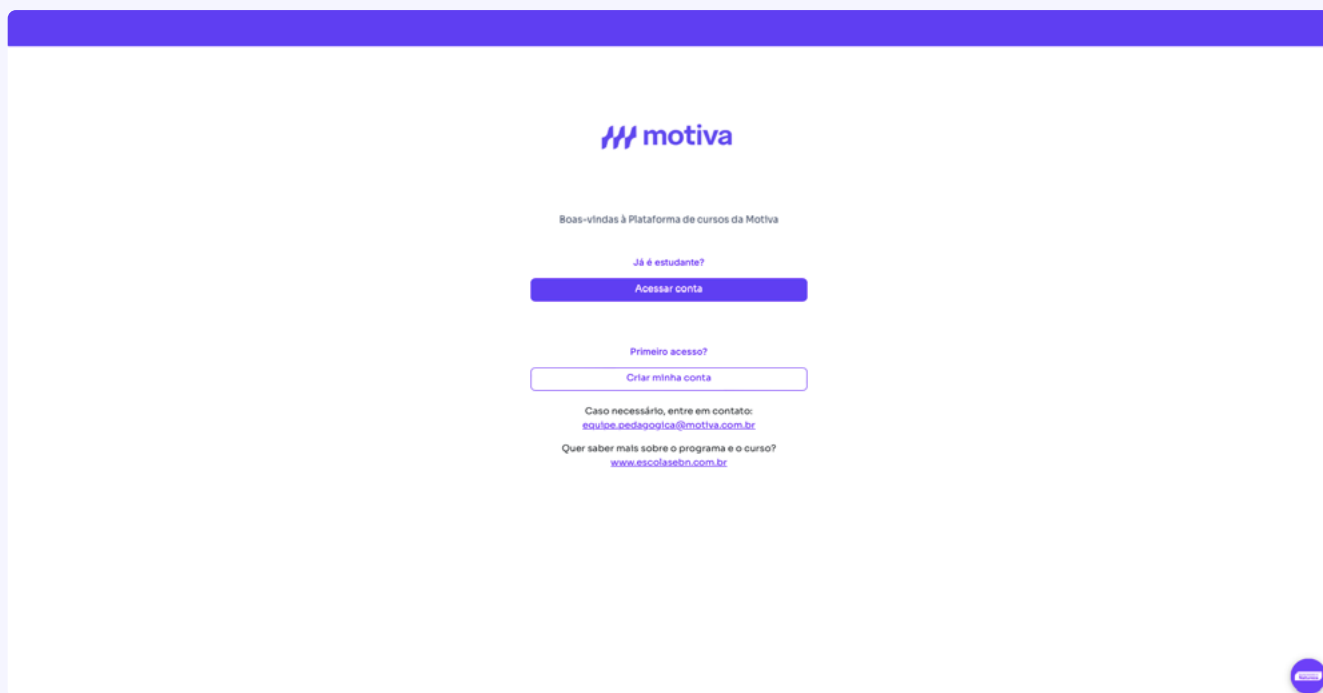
motiva

Boas-vindas à Plataforma de cursos da Motiva

Já é estudante?

Acessar conta

Primeiro acesso?

Criar minha conta

Caso necessário, entre em contato:
equipe.pedagogica@motiva.com.br

Quer saber mais sobre o programa e o curso?
www.escolasebn.com.br